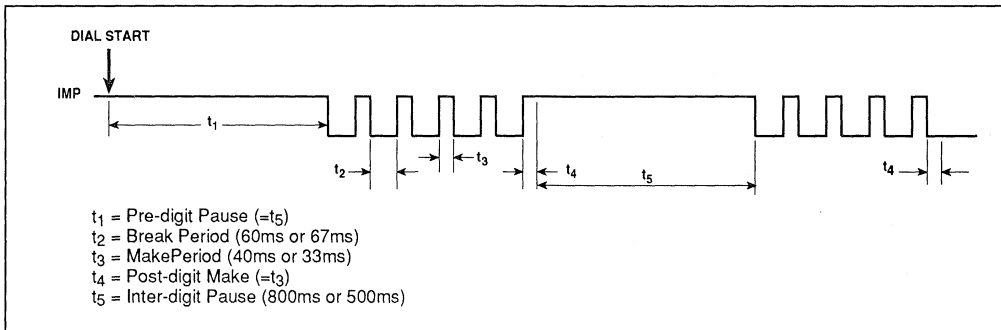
DIAL START

IMP

$t_1$

$t_2$

$t_3$

$t_4$

$t_5$

$t_4$

$t_1$ = Pre-digit Pause (=$t_5$)
$t_2$ = Break Period (60ms or 67ms)
$t_3$ = MakePeriod (40ms or 33ms)
$t_4$ = Post-digit Make (=$t_3$)
$t_5$ = Inter-digit Pause (800ms or 500ms)